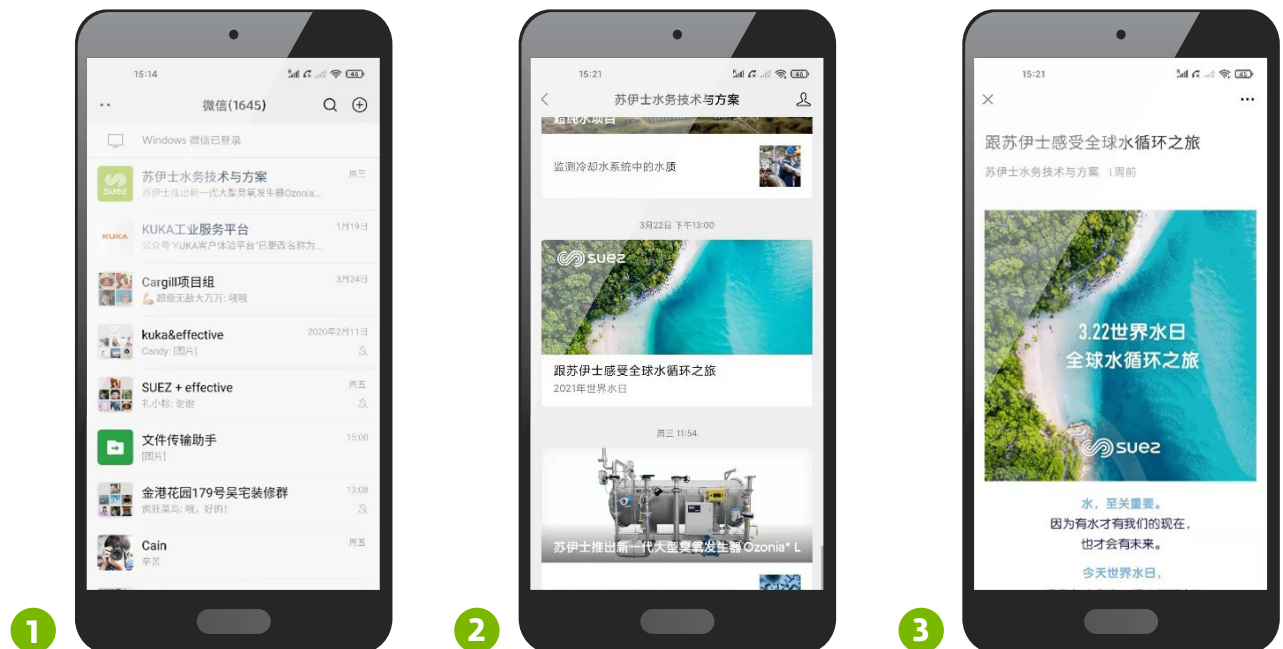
15:14

微信(1645)

Windows 微信已登录

suez
苏伊士水务技术与方案
苏伊士推出新一代大型臭氧发生器Ozonia...
周三

KUKA
KUKA工业服务平台
公众号"KUKA客户体验平台"已更改名称为...
1月19日

Cargill项目组
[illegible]
3月24日

kuka&effective
Candy: [图片]
2020年2月11日

SUEZ + effective
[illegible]: 谢谢
周五

文件传输助手
[图片]
15:00

金港花园179号吴宅装修群
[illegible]: 哦，好的!
13:08

Cain
辛苦
周五

1

15:21

苏伊士水务技术与方案

监测冷却水系统中的水质

3月22日 下午13:00

suez
跟苏伊士感受全球水循环之旅
2021年世界水日

周三 11:54

苏伊士推出新一代大型臭氧发生器Ozonia® L

2

15:21

跟苏伊士感受全球水循环之旅

苏伊士水务技术与方案 1周前

3.22世界水日
全球水循环之旅
suez

水，至关重要。
因为有水才有我们的现在，
也才会有未来。

今天世界水日，

3